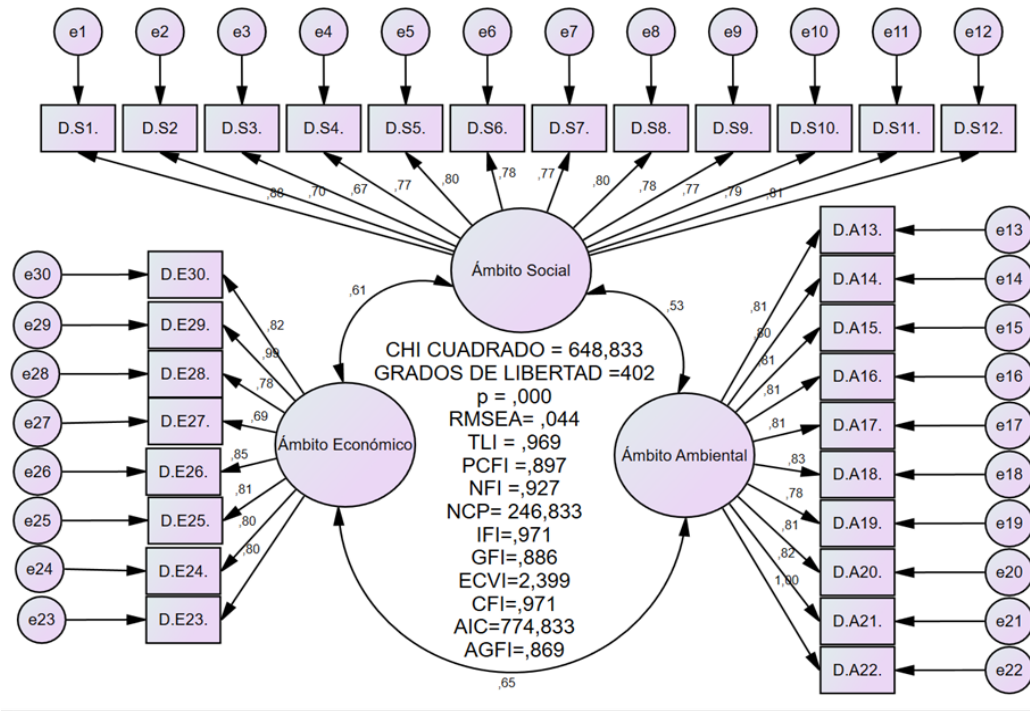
e1 e2 e3 e4 e5 e6 e7 e8 e9 e10 e11 e12

D.S1. D.S2 D.S3. D.S4. D.S5. D.S6. D.S7. D.S8. D.S9. D.S10. D.S11. D.S12.

,88 ,70 ,67 ,77 ,80 ,78 ,77 ,80 ,78 ,77 ,79 ,81

Ámbito Social

,61 ,53

e30 D.E30.
e29 D.E29.
e28 D.E28.
e27 D.E27.
e26 D.E26.
e25 D.E25.
e24 D.E24.
e23 D.E23.

,82 ,99 ,78 ,69 ,85 ,81 ,80 ,80

Ámbito Económico

CHI CUADRADO = 648,833
GRADOS DE LIBERTAD =402
p = ,000
RMSEA= ,044
TLI = ,969
PCFI =,897
NFI =,927
NCP= 246,833
IFI=,971
GFI=,886
ECVI=2,399
CFI=,971
AIC=774,833
AGFI=,869

Ámbito Ambiental

D.A13. e13
D.A14. e14
D.A15. e15
D.A16. e16
D.A17. e17
D.A18. e18
D.A19. e19
D.A20. e20
D.A21. e21
D.A22. e22

,81 ,80 ,81 ,81 ,81 ,83 ,78 ,81 ,82 1,00

,65